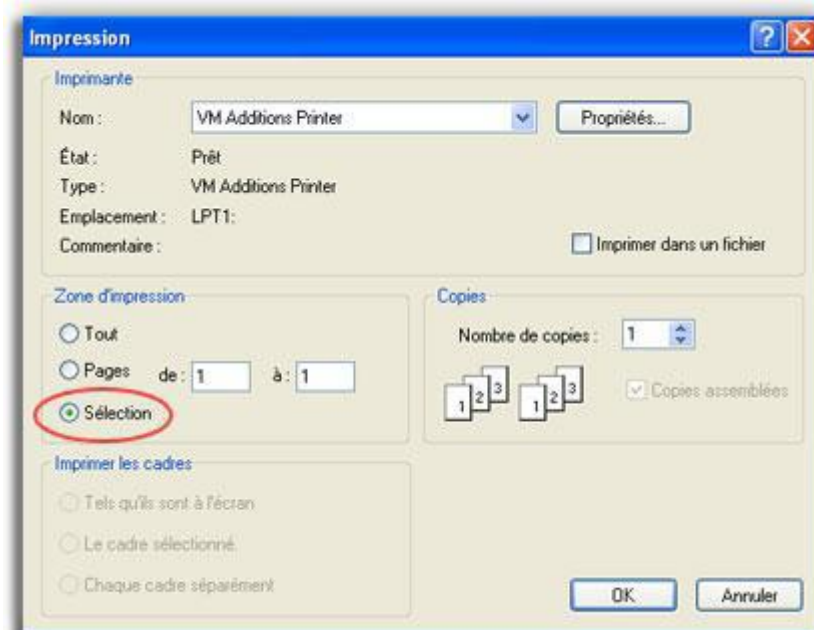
Impression

Imprimante

Nom : VM Additions Printer

Propriétés...

État : Prêt

Type : VM Additions Printer

Emplacement : LPT1:

Commentaire :

Imprimer dans un fichier

Zone d'impression

Tout

Pages de : 1 à : 1

Sélection

Copies

Nombre de copies : 1

1 2 3 1 2 3

Copies assemblées

Imprimer les cadres

Tels qu'ils sont à l'écran

Le cadre sélectionné

Chaque cadre séparément

OK

Annuler